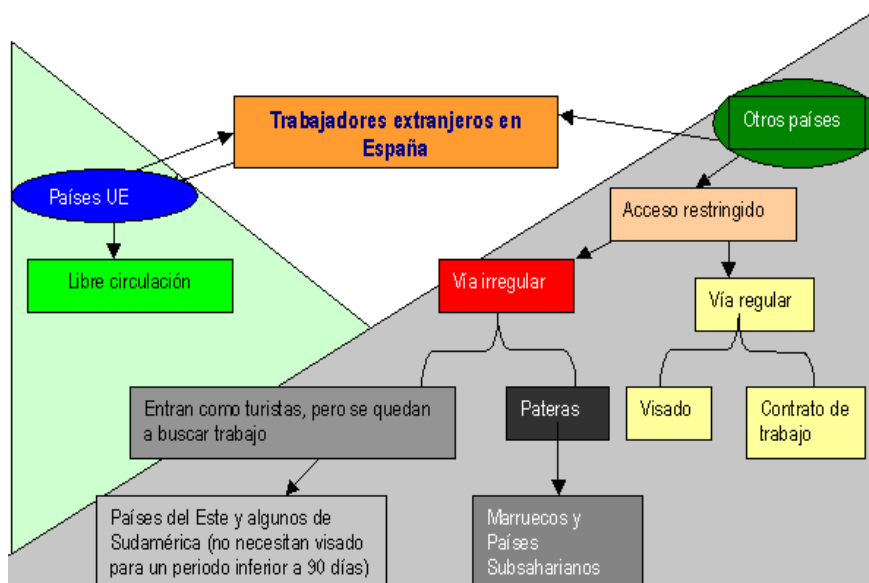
Trabajadores extranjeros en España

Otros países

Países UE

Libre circulación

Acceso restringido

Vía irregular

Vía regular

Entran como turistas, pero se quedan a buscar trabajo

Pateras

Visado

Contrato de trabajo

Países del Este y algunos de Sudamérica (no necesitan visado para un periodo inferior a 90 días)

Marruecos y Países Subsaharianos